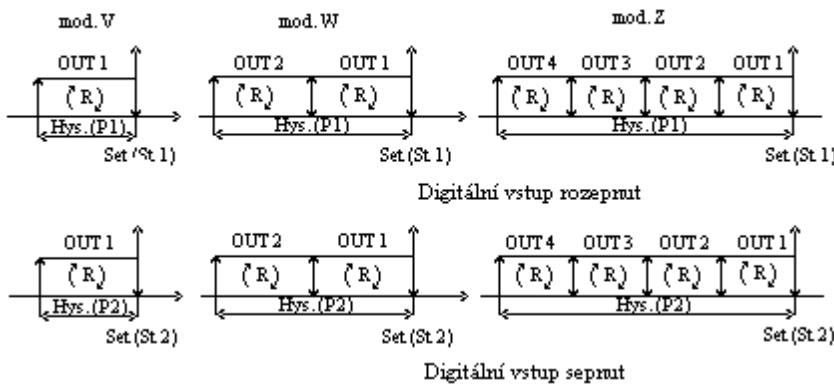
mod. V

OUT 1

(R)

Hys.(P1)

Set (St 1)

mod. W

OUT 2 OUT 1

(R) (R)

Hys.(P1)

Set (St 1)

mod. Z

OUT 4 OUT 3 OUT 2 OUT 1

(R) (R) (R) (R)

Hys.(P1)

Set (St 1)

Digitální vstup rozepnut

OUT 1

(R)

Hys.(P2)

Set (St 2)

OUT 2 OUT 1

(R) (R)

Hys.(P2)

Set (St 2)

OUT 4 OUT 3 OUT 2 OUT 1

(R) (R) (R) (R)

Hys.(P2)

Set (St 2)

Digitální vstup sepnut